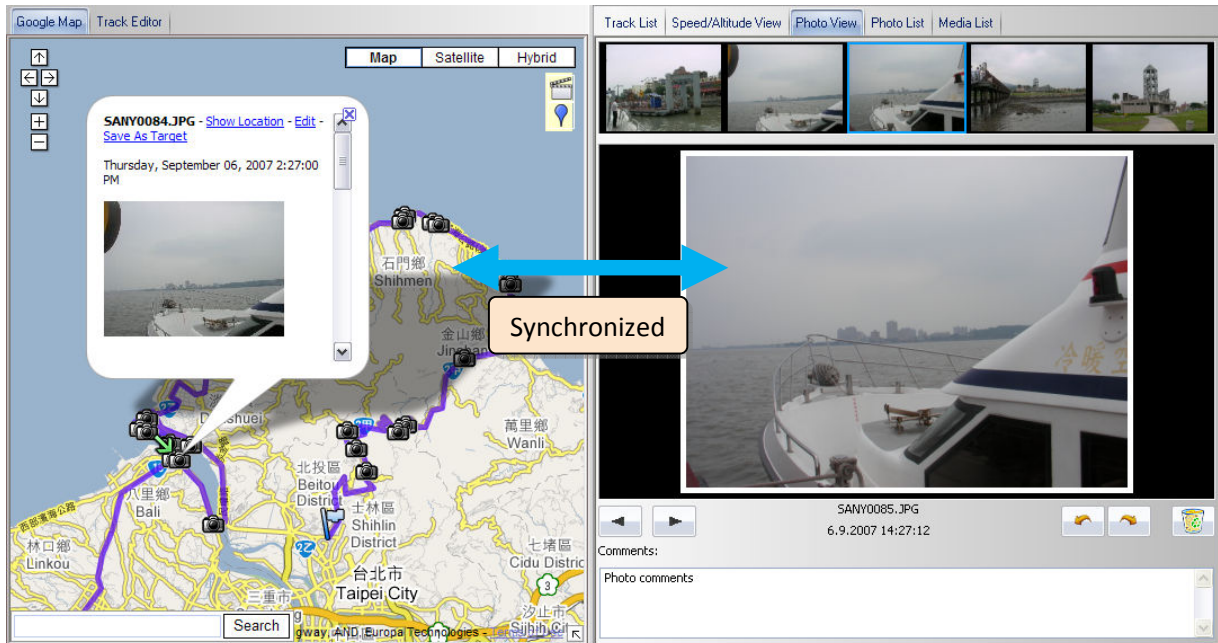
Google Map | Track Editor

Map | Satellite | Hybrid

SANY0084.JPG - Show Location - Edit - Save As Target

Thursday, September 06, 2007 2:27:00 PM

石門鄉
Shihmen

金山鄉
Jinshan

Danshuei

萬里鄉
Wanli

北投區
Beitou District

士林區
Shihlin District

八里鄉
Bali

林口鄉
Linkou

七堵區
Cidu District

台北市
Taipei City

三重市

汐止市
Sijhih City

西部濱海公路

2Z

3

Search

gway, AND, Europa Technologies -

Synchronized

Track List | Speed/Altitude View | Photo View | Photo List | Media List

SANY0085.JPG
6.9.2007 14:27:12

Comments:

Photo comments